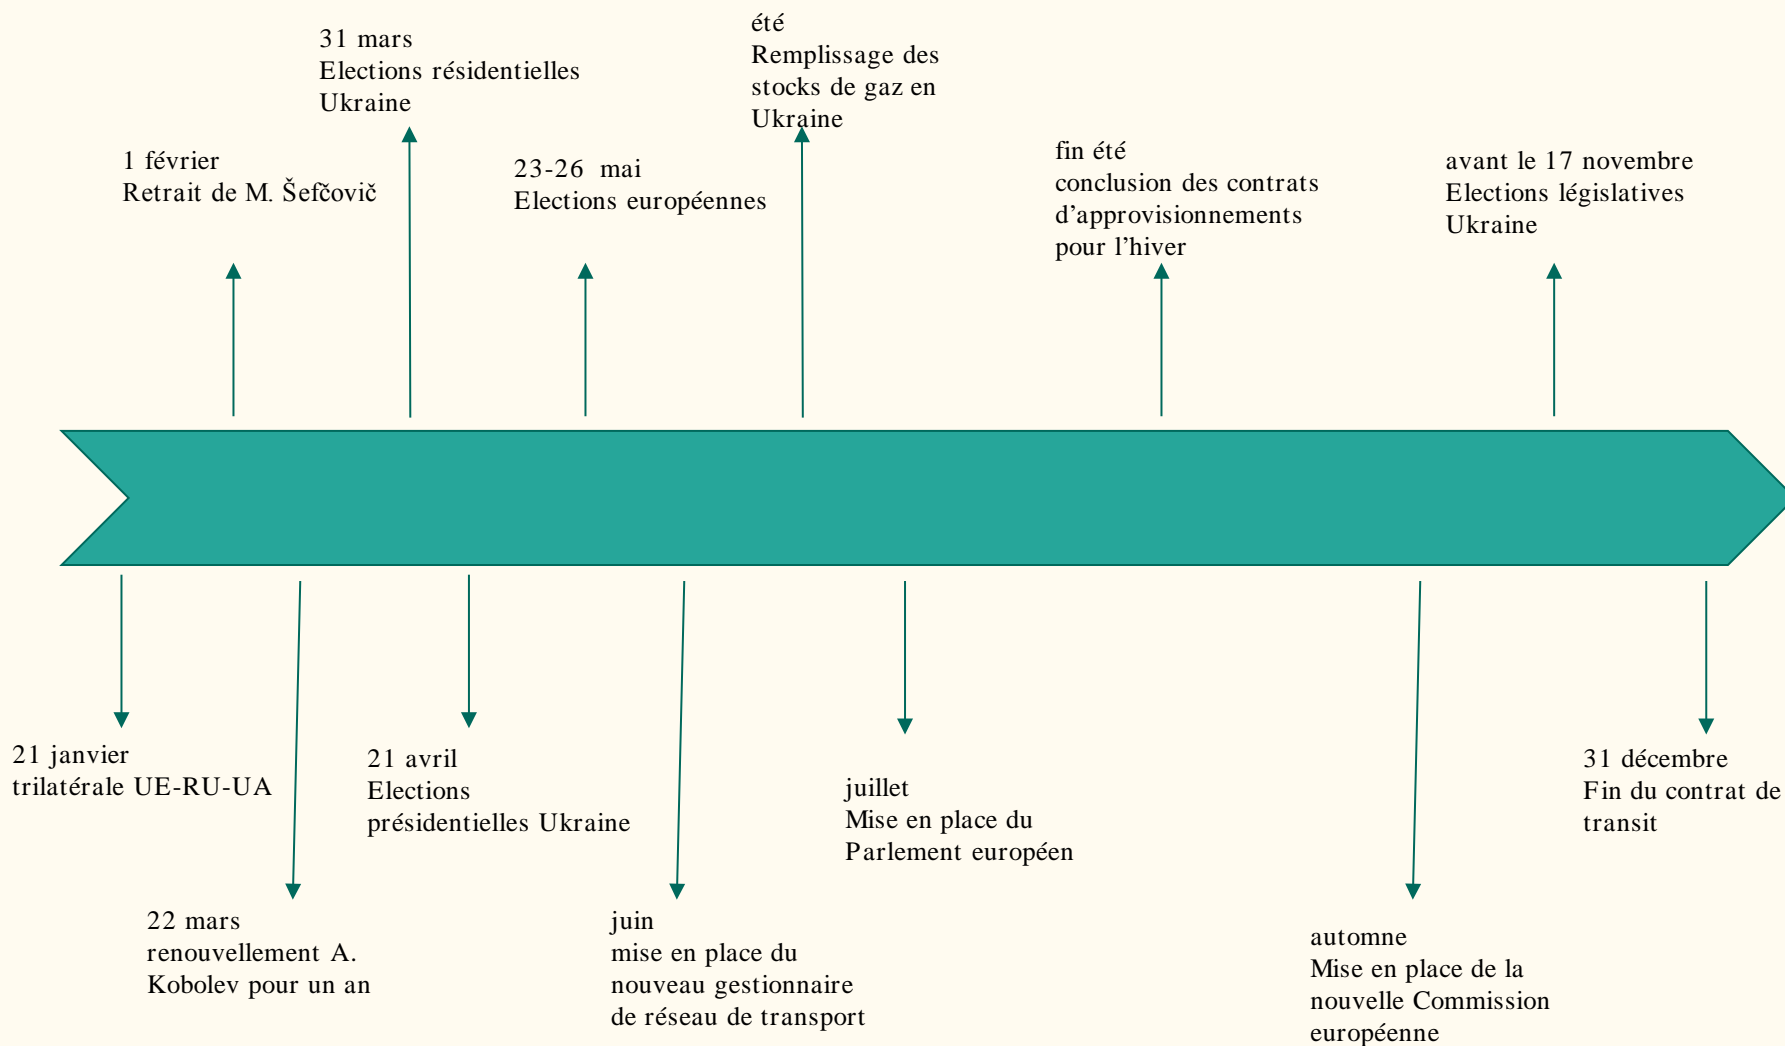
31 mars
Elections résidentielles Ukraine

été
Remplissage des stocks de gaz en Ukraine

1 février
Retrait de M. Šefčovič

23-26 mai
Elections européennes

fin été
conclusion des contrats d'approvisionnements pour l'hiver

avant le 17 novembre
Elections législatives Ukraine

21 janvier
trilatérale UE-RU-UA

21 avril
Elections présidentielles Ukraine

juillet
Mise en place du Parlement européen

31 décembre
Fin du contrat de transit

22 mars
renouvellement A. Kobolev pour un an

juin
mise en place du nouveau gestionnaire de réseau de transport

automne
Mise en place de la nouvelle Commission européenne